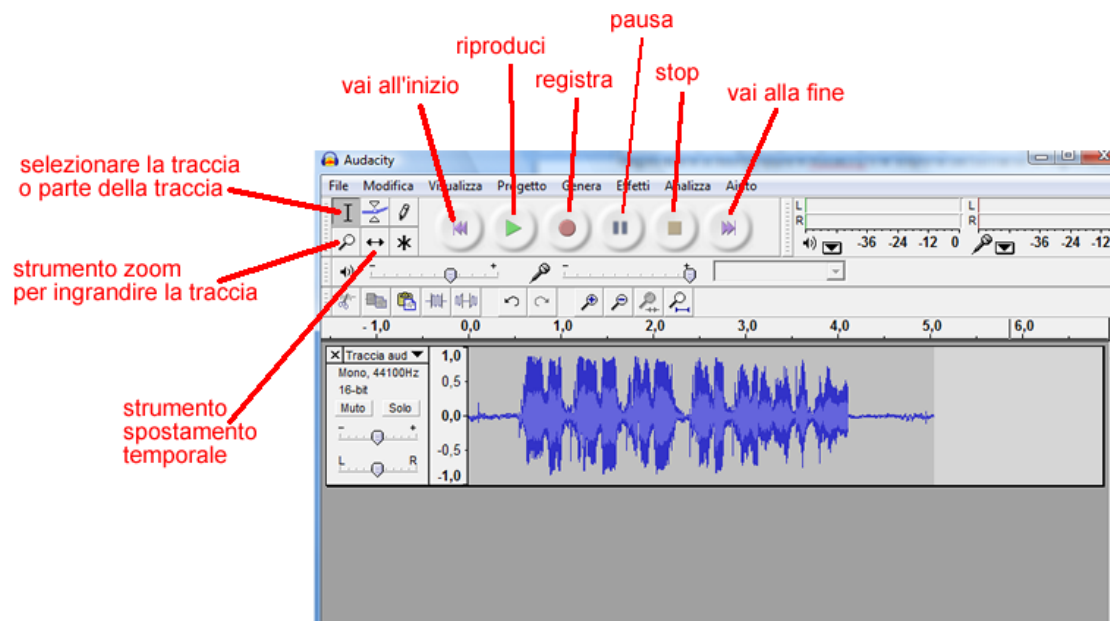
pausa
riproduci
registra
stop
vai all'inizio
vai alla fine
selezionare la traccia o parte della traccia
Audacity
File Modifica Visualizza Progetto Genera Effetti Analizza Aiuto
L
R
-36 -24 -12 0
L
R
-36 -24 -12
strumento zoom per ingrandire la traccia
- 1,0 0,0 1,0 2,0 3,0 4,0 5,0 6,0
Traccia aud
Mono, 44100Hz
16-bit
Muto Solo
L R
1,0
0,5
0,0
-0,5
-1,0
strumento spostamento temporale